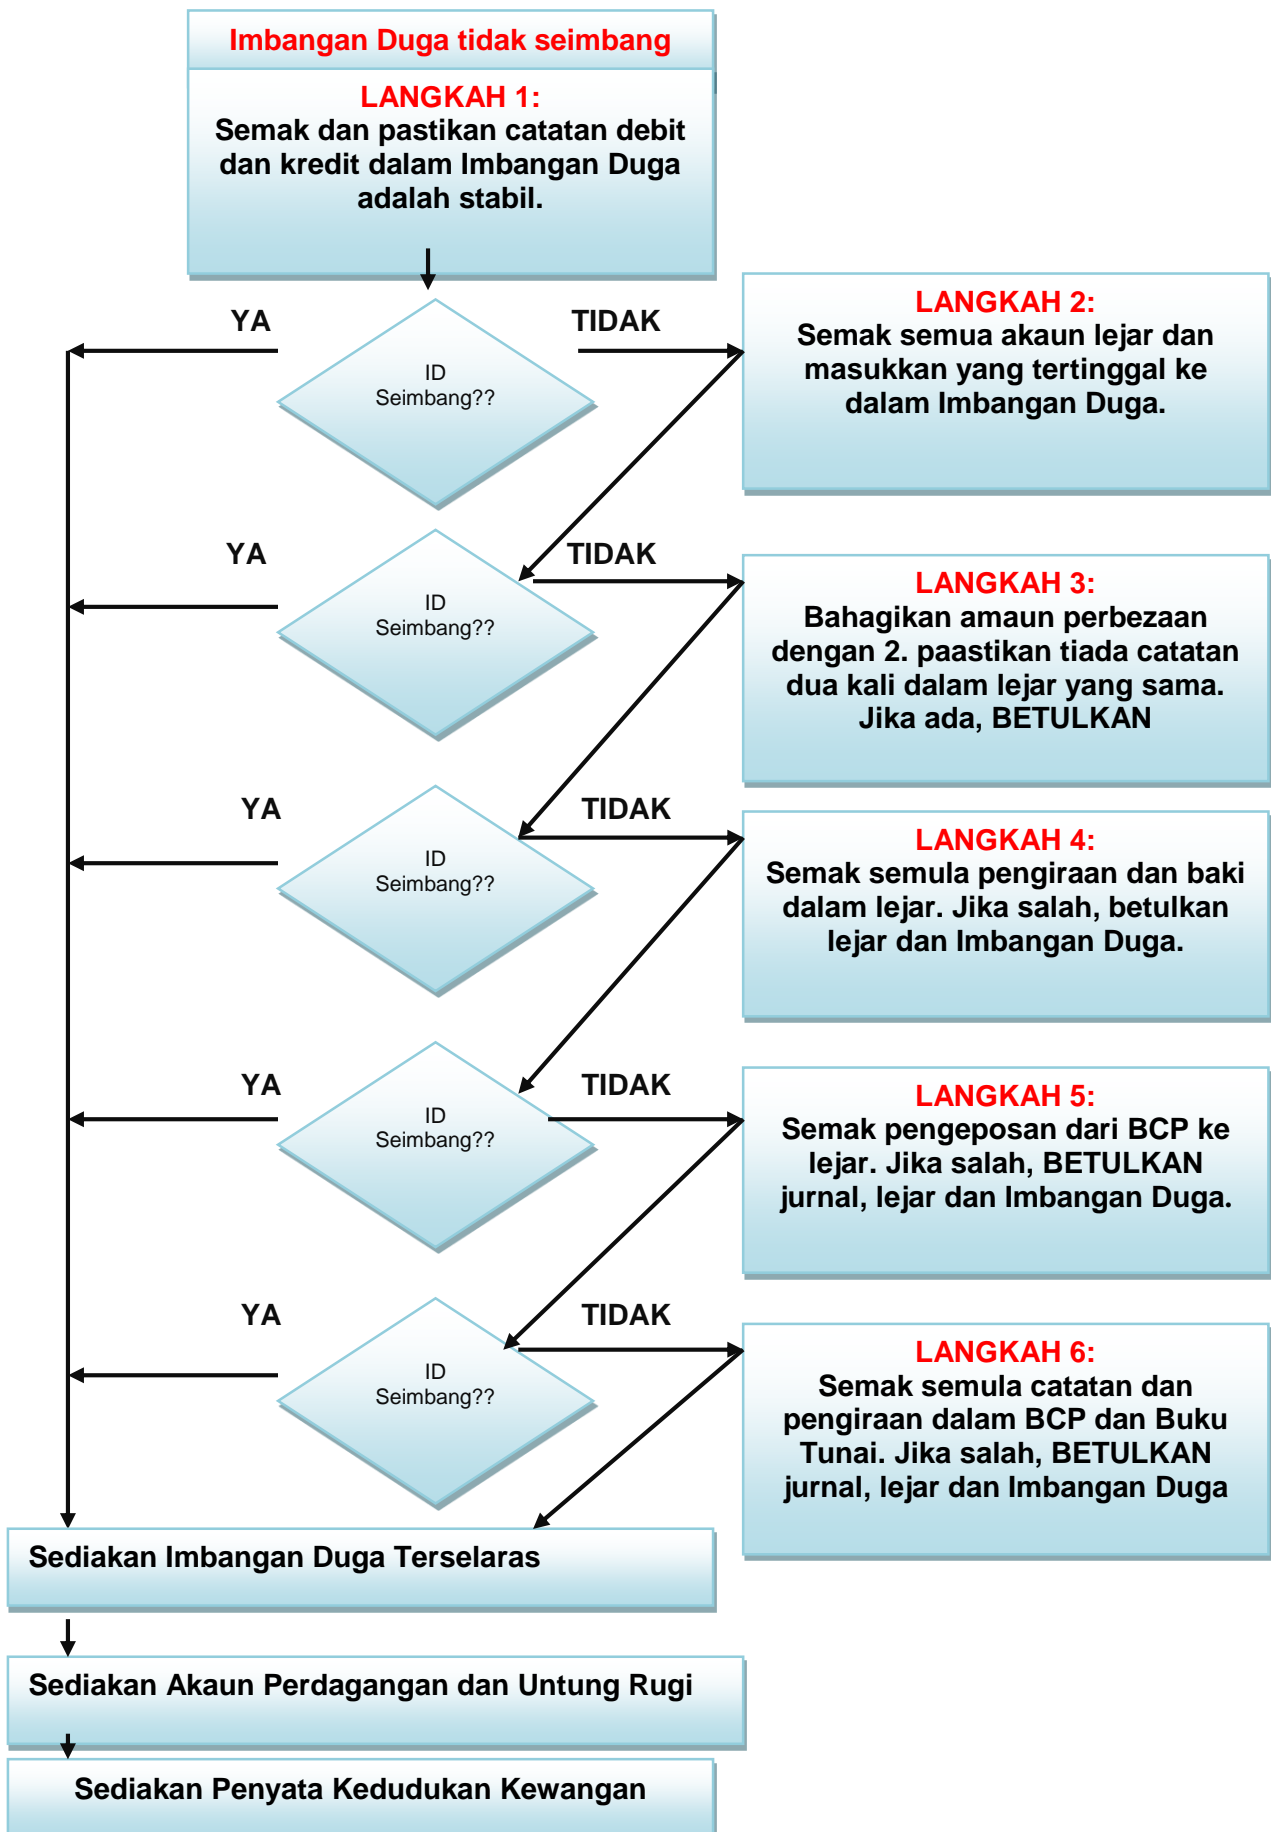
Imbangan Duga tidak seimbang

LANGKAH 1:
Semak dan pastikan catatan debit dan kredit dalam Imbangan Duga adalah stabil.

YA

ID Seimbang??

TIDAK

LANGKAH 2:
Semak semua akaun lejar dan masukkan yang tertinggal ke dalam Imbangan Duga.

YA

ID Seimbang??

TIDAK

LANGKAH 3:
Bahagikan amaun perbezaan dengan 2. paastikan tiada catatan dua kali dalam lejar yang sama. Jika ada, BETULKAN

YA

ID Seimbang??

TIDAK

LANGKAH 4:
Semak semula pengiraan dan baki dalam lejar. Jika salah, betulkan lejar dan Imbangan Duga.

YA

ID Seimbang??

TIDAK

LANGKAH 5:
Semak pengeposan dari BCP ke lejar. Jika salah, BETULKAN jurnal, lejar dan Imbangan Duga.

YA

ID Seimbang??

TIDAK

LANGKAH 6:
Semak semula catatan dan pengiraan dalam BCP dan Buku Tunai. Jika salah, BETULKAN jurnal, lejar dan Imbangan Duga

Sediakan Imbangan Duga Terselaras

Sediakan Akaun Perdagangan dan Untung Rugi

Sediakan Penyata Kedudukan Kewangan